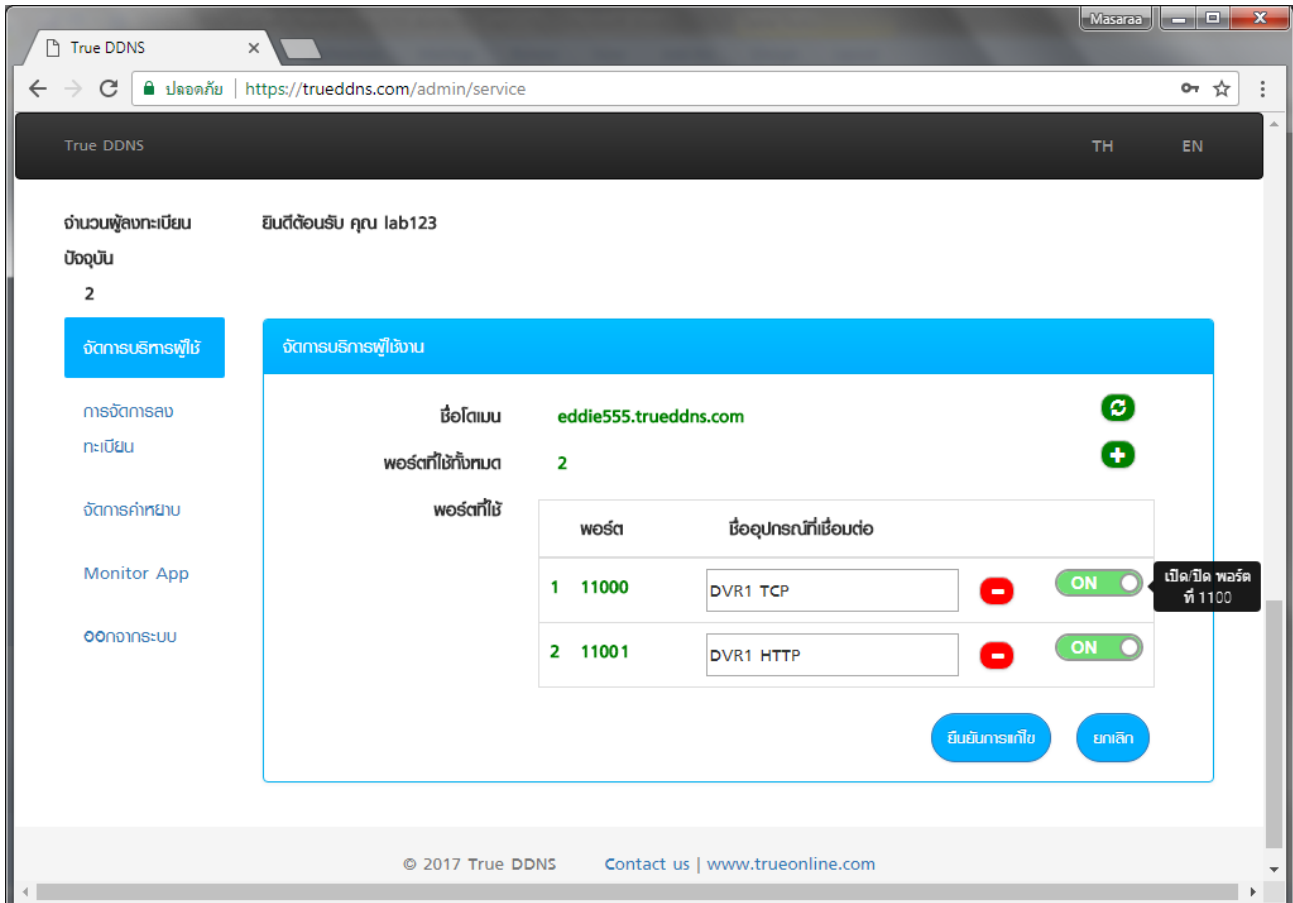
Masaraa

True DDNS ×

ปลอดภัย | https://trueddns.com/admin/service

True DDNS

TH EN

จำนวนผู้ลงทะเบียนปัจจุบัน
2

ยินดีต้อนรับ คุณ lab123

จัดการบริการผู้ใช้

การจัดการลงทะเบียน

จัดการค่าใช้จ่าย

Monitor App

ออกจากระบบ

จัดการบริการผู้ใช้งาน

ชื่อโดเมน eddie555.trueddns.com

พอร์ตที่ใช้ทั้งหมด 2

พอร์ตที่ใช้

| | พอร์ต | ชื่ออุปกรณ์ที่เชื่อมต่อ | | |
|---|---|---|---|---|
| 1 | 11000 | DVR1 TCP | | ON |
| 2 | 11001 | DVR1 HTTP | | ON |

เปิด/ปิด พอร์ต ที่ 1100

ยืนยันการแก้ไข ยกเลิก

© 2017 True DDNS Contact us | www.trueonline.com